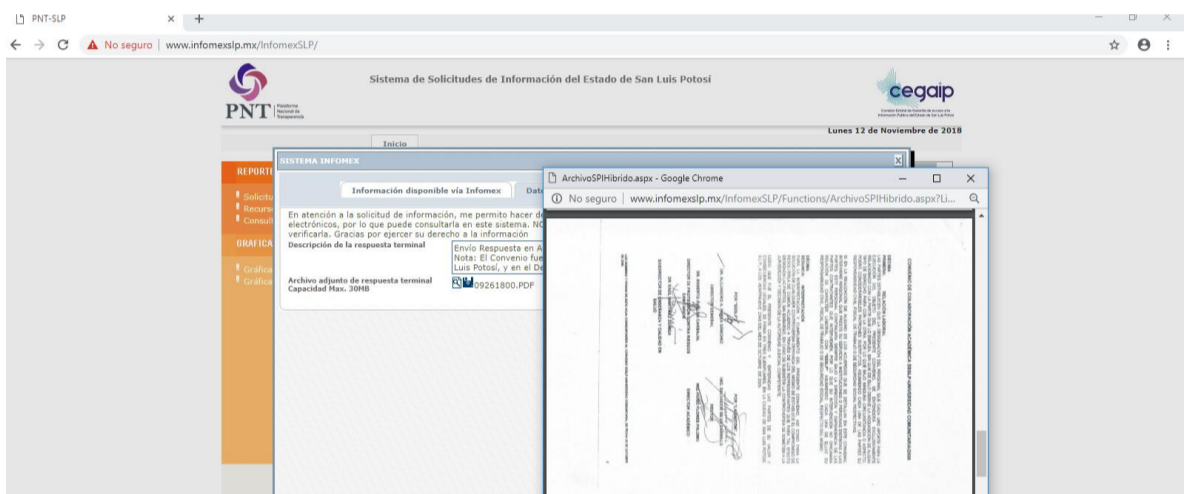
PNT-SLP
No seguro | www.infomexslp.mx/InfomexSLP/

PNT Plataforma Nacional de Transparencia

Sistema de Solicitudes de Información del Estado de San Luis Potosí

cegaip

Lunes 12 de Noviembre de 2018

Inicio

REPORT
Solicitu
Recurs
Consult

GRÁFICA
Gráfica
Gráfica

SISTEMA INFOMEX

Información disponible vía Infomex
Dat

En atención a la solicitud de información, me permito hacer de electrónicos, por lo que puede consultarla en este sistema. NC verificarla. Gracias por ejercer su derecho a la información

Descripción de la respuesta terminal
Envío Respuesta en A
Nota: El Convenio fue
Luis Potosí, y en el De

Archivo adjunto de respuesta terminal
Capacidad Max. 30MB
09261800.PDF

ArchivoSPIHibrido.aspx - Google Chrome
No seguro | www.infomexslp.mx/InfomexSLP/Functions/ArchivoSPIHibrido.aspx?Li...

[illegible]